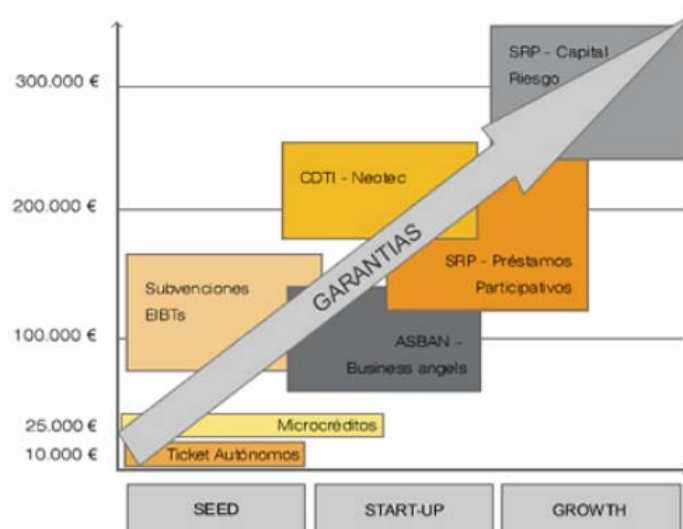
300.000 €

200.000 €

100.000 €

25.000 €

10.000 €

SRP - Capital Riesgo

CDTI - Neotec

GARANTIAS

SRP - Préstamos Participativos

Subvenciones EIBTs

ASBAN - Business angels

Microcréditos

Ticket Autónomos

SEED

START-UP

GROWTH